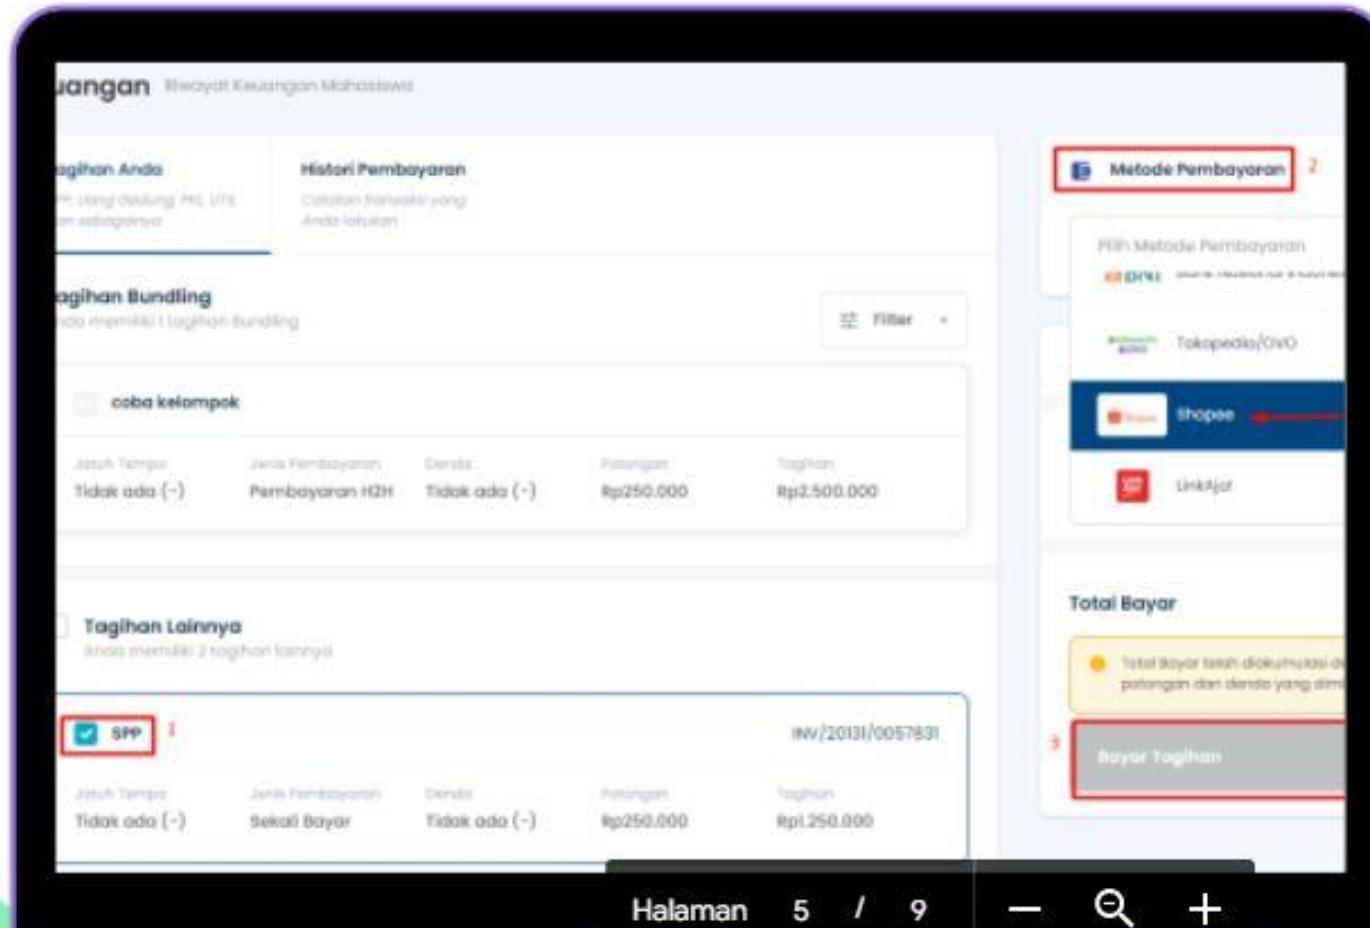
uangan Riwayat Keuangan Mahasiswa

agihan Anda
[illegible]

Histori Pembayaran
Catatan transaksi yang Anda lakukan

agihan Bundling
nda memiliki 1 tagihan bundling

Filter

coba kelompok

| Jatuh Tempo | Jenis Pembayaran | Denda | Potongan | Tagihan |
|---|---|---|---|---|
| Tidak ada (-) | Pembayaran H2H | Tidak ada (-) | Rp250.000 | Rp2.500.000 |

Tagihan Lainnya
Anda memiliki 2 tagihan lainnya

SPP 1
INV/20131/0057831

| Jatuh Tempo | Jenis Pembayaran | Denda | Potongan | Tagihan |
|---|---|---|---|---|
| Tidak ada (-) | Sekali Bayar | Tidak ada (-) | Rp250.000 | Rp1.250.000 |

Metode Pembayaran 2

Pilih Metode Pembayaran
BNI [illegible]
Tokopedia/OVO
Shopee
LinkAja!

Total Bayar
Total Bayar telah diakumulasi d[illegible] potongan dan denda yang dim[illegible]

3 Bayar Tagihan

Halaman 5 / 9